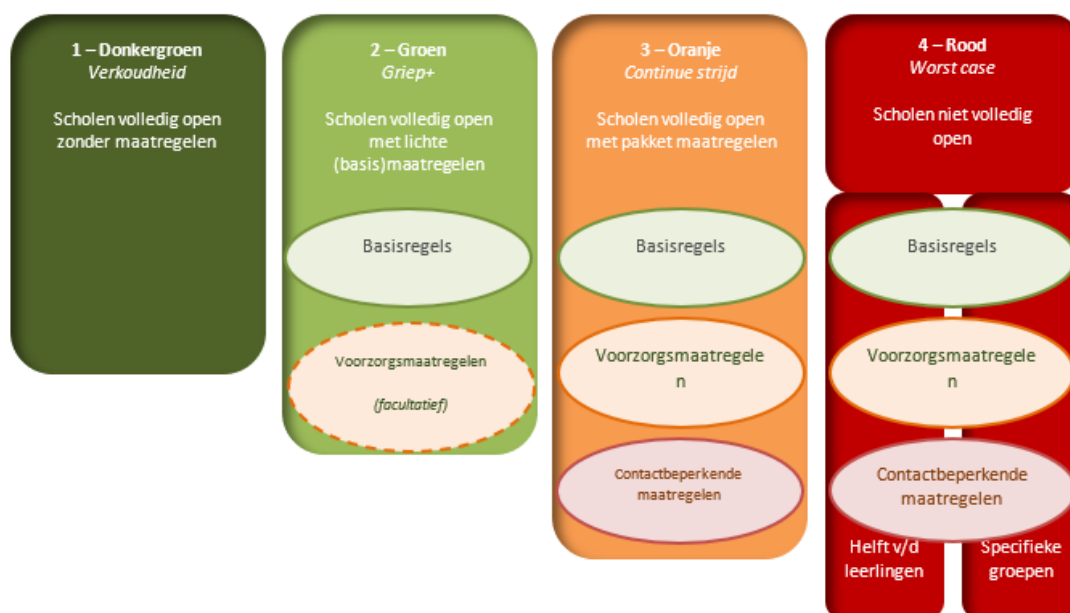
1 – Donkergroen
*Verkoudheid*

Scholen volledig open zonder maatregelen

2 – Groen
*Griep+*

Scholen volledig open met lichte (basis)maatregelen

Basisregels

Voorzorgsmaatregelen

*(facultatief)*

3 – Oranje
*Continue strijd*

Scholen volledig open met pakket maatregelen

Basisregels

Voorzorgsmaatregele n

Contactbeperkende maatregelen

4 – Rood
*Worst case*

Scholen niet volledig open

Basisregels

Voorzorgsmaatregele n

Contactbeperkende maatregelen

Helft v/d leerlingen

Specifieke groepen